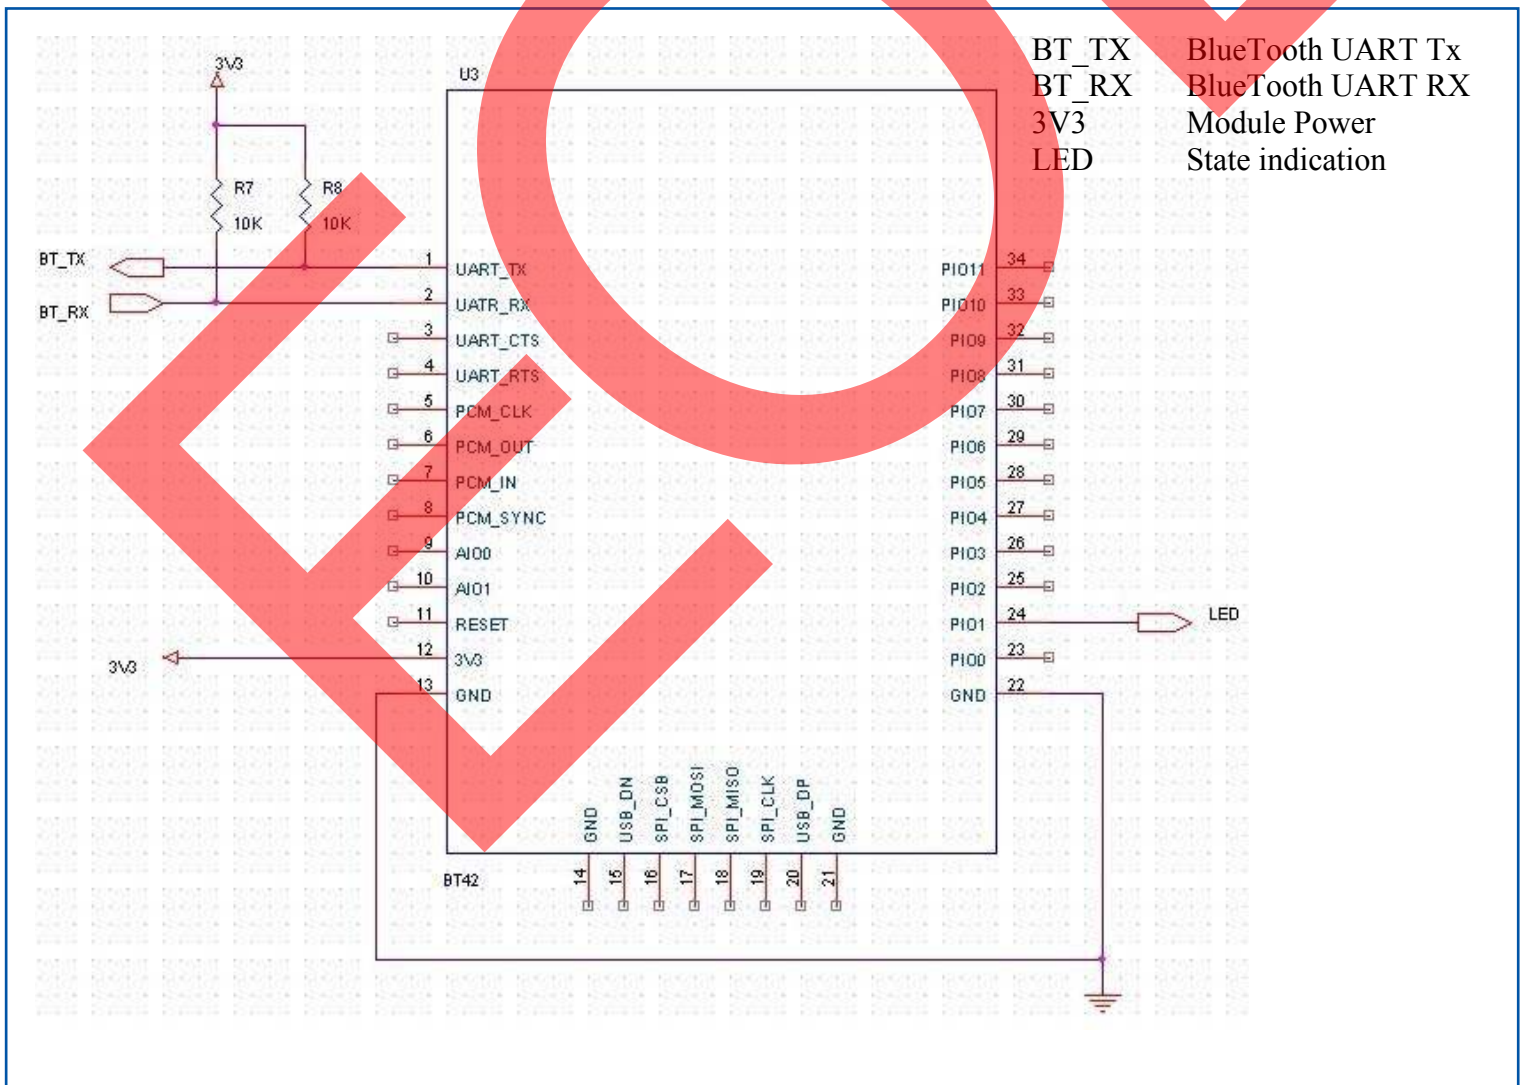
| | |
|---|---|
| BT_TX | BlueTooth UART Tx |
| BT_RX | BlueTooth UART RX |
| 3V3 | Module Power |
| LED | State indication |

3V3

U3

R7
10K

R8
10K

BT_TX

BT_RX

1 UART_TX
2 UATR_RX
3 UART_CTS
4 UART_RTS
5 PCM_CLK
6 PCM_OUT
7 PCM_IN
8 PCM_SYNC
9 AIO0
10 AIO1
11 RESET
12 3V3
13 GND

3V3

PIO11 34
PIO10 33
PIO9 32
PIO8 31
PIO7 30
PIO6 29
PIO5 28
PIO4 27
PIO3 26
PIO2 25
PIO1 24
PIO0 23
GND 22

LED

GND 14
USB_DN 15
SPI_CSB 16
SPI_MOSI 17
SPI_MISO 18
SPI_CLK 19
USB_DP 20
GND 21

BT42